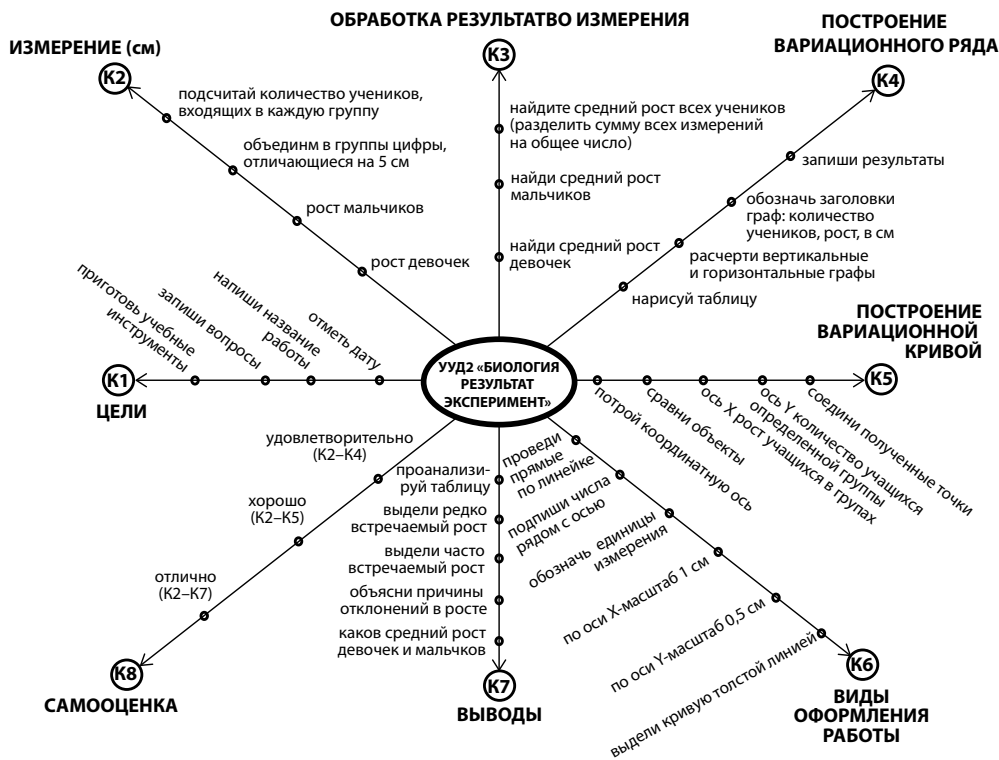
УУД2 «БИОЛОГИЯ РЕЗУЛЬТАТ ЭКСПЕРИМЕНТ»

ЦЕЛИ
K1
приготовь учебные инструменты
запиши вопросы
напиши название работы
отметь дату

ИЗМЕРЕНИЕ (см)
K2
подсчитай количество учеников, входящих в каждую группу
объединм в группы цифры, отличающиеся на 5 см
рост мальчиков
рост девочек

ОБРАБОТКА РЕЗУЛЬТАТВО ИЗМЕРЕНИЯ
K3
найдите средний рост всех учеников (разделить сумму всех измерений на общее число)
найди средний рост мальчиков
найди средний рост девочек

ПОСТРОЕНИЕ ВАРИАЦИОННОГО РЯДА
K4
запиши результаты
обозначь заголовки граф: количество учеников, рост, в см
расчерти вертикальные и горизонтальные графы
нарисуй таблицу

ПОСТРОЕНИЕ ВАРИАЦИОННОЙ КРИВОЙ
K5
потрой координатную ось
сравни объекты
ось X рост учащихся в групах
ось Y количество учащихся определенной группы
соедини полученные точки

K6
ВИДЫ ОФОРМЛЕНИЯ РАБОТЫ
проведи прямые по линейке
подпиши числа рядом с осью
обозначь единицы измерения
по оси X-масштаб 1 см
по оси Y-масштаб 0,5 см
выдели кривую толстой линией

K7
ВЫВОДЫ
проанализируй таблицу
выдели редко встречаемый рост
выдели часто встречаемый рост
объясни причины отклонений в росте
каков средний рост девочек и мальчков

K8
САМООЦЕНКА
удовлетворительно (K2–K4)
хорошо (K2–K5)
отлично (K2–K7)